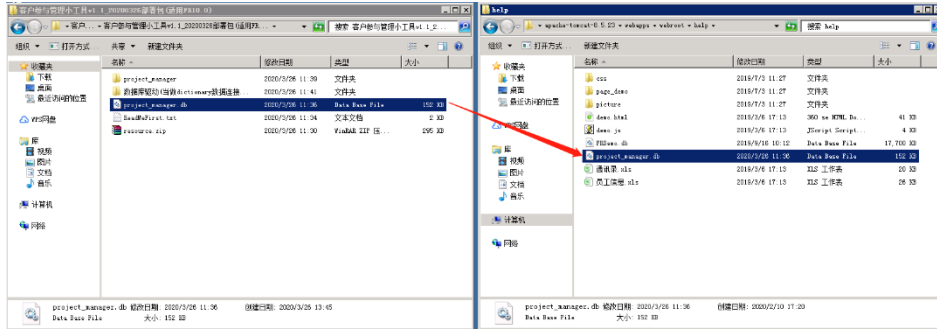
客户参与管理小工具v1.1_20200326部署包(适用FR10.0)

« 客户... » 客户参与管理小工具v1.1_20200326部署包(适用FR... 搜索 客户参与管理小工具v1.1_2...

组织 ▾ 打开方式 ▾ 共享 ▾ 新建文件夹

收藏夹
下载
桌面
最近访问的位置

WPS网盘

库
视频
图片
文档
音乐

计算机

网络

| 名称 | 修改日期 | 类型 | 大小 |
|---|---|---|---|
| project_manager | 2020/3/26 11:39 | 文件夹 | |
| 数据库驱动(当前dictionary数据连接... | 2020/3/26 11:41 | 文件夹 | |
| project_manager.db | 2020/3/26 11:36 | Data Base File | 152 KB |
| ReadMeFirst.txt | 2020/3/26 11:34 | 文本文档 | 2 KB |
| resource.zip | 2020/3/26 11:30 | WinRAR ZIP 压... | 295 KB |

project_manager.db 修改日期: 2020/3/26 11:36 创建日期: 2020/3/26 13:45
Data Base File 大小: 152 KB

help

« apache-tomcat-8.5.23 » webapps » webroot » help » 搜索 help

组织 ▾ 包含到库中 ▾ 共享 ▾ 新建文件夹

收藏夹
下载
桌面
最近访问的位置

WPS网盘

库
视频
图片
文档
音乐

计算机

网络

| 名称 | 修改日期 | 类型 | 大小 |
|---|---|---|---|
| css | 2019/7/3 11:27 | 文件夹 | |
| page_demo | 2019/7/3 11:27 | 文件夹 | |
| picture | 2019/7/3 11:27 | 文件夹 | |
| demo.html | 2019/3/6 17:13 | 360 se HTML Do... | 41 KB |
| demo.js | 2019/3/6 17:13 | JScript Script... | 4 KB |
| FRDemo.db | 2019/8/16 10:12 | Data Base File | 17,700 KB |
| project_manager.db | 2020/3/26 11:36 | Data Base File | 152 KB |
| 通讯录.xls | 2019/3/6 17:13 | XLS 工作表 | 22 KB |
| 员工信息.xls | 2019/3/6 17:13 | XLS 工作表 | 26 KB |

project_manager.db 修改日期: 2020/3/26 11:36 创建日期: 2020/2/10 17:20
Data Base File 大小: 152 KB